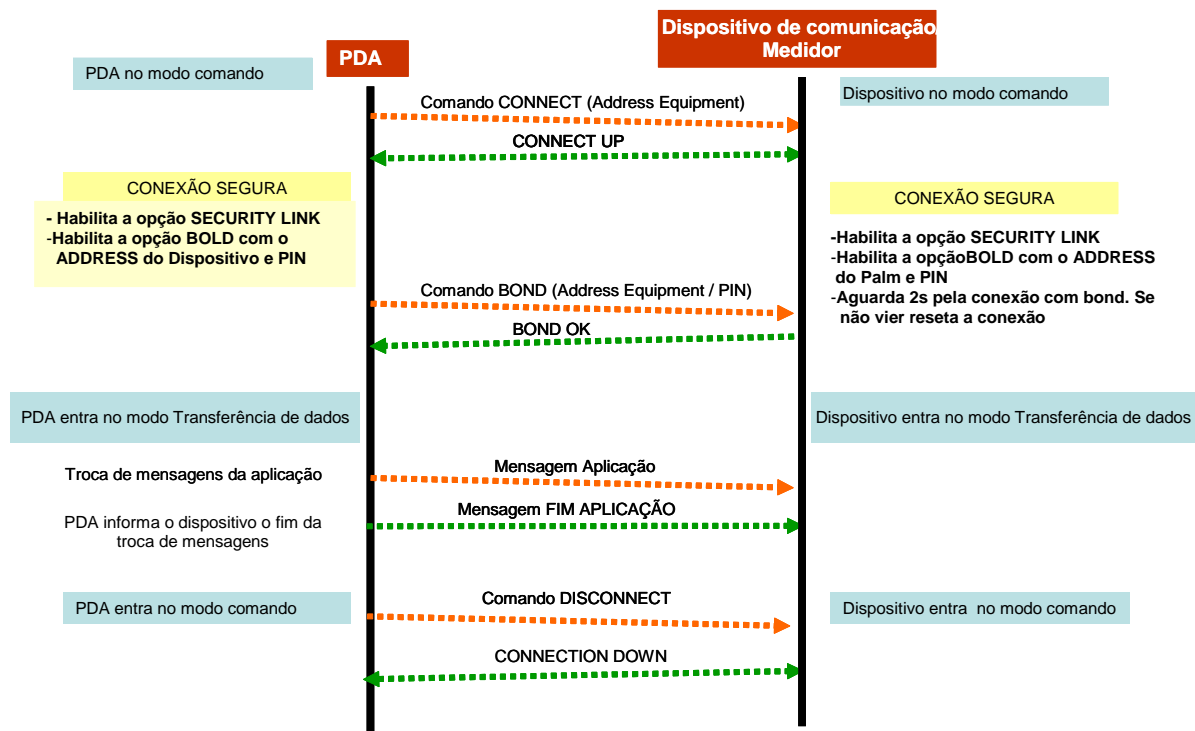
PDA

Dispositivo de comunicação Medidor

PDA no modo comando

Comando CONNECT (Address Equipment)

Dispositivo no modo comando

CONNECT UP

CONEXÃO SEGURA

- Habilita a opção SECURITY LINK
-Habilita a opção BOLD com o ADDRESS do Dispositivo e PIN

CONEXÃO SEGURA

-Habilita a opção SECURITY LINK
-Habilita a opçãoBOLD com o ADDRESS do Palm e PIN
-Aguarda 2s pela conexão com bond. Se não vier reseta a conexão

Comando BOND (Address Equipment / PIN)

BOND OK

PDA entra no modo Transferência de dados

Dispositivo entra no modo Transferência de dados

Troca de mensagens da aplicação

Mensagem Aplicação

PDA informa o dispositivo o fim da troca de mensagens

Mensagem FIM APLICAÇÃO

PDA entra no modo comando

Comando DISCONNECT

Dispositivo entra no modo comando

CONNECTION DOWN